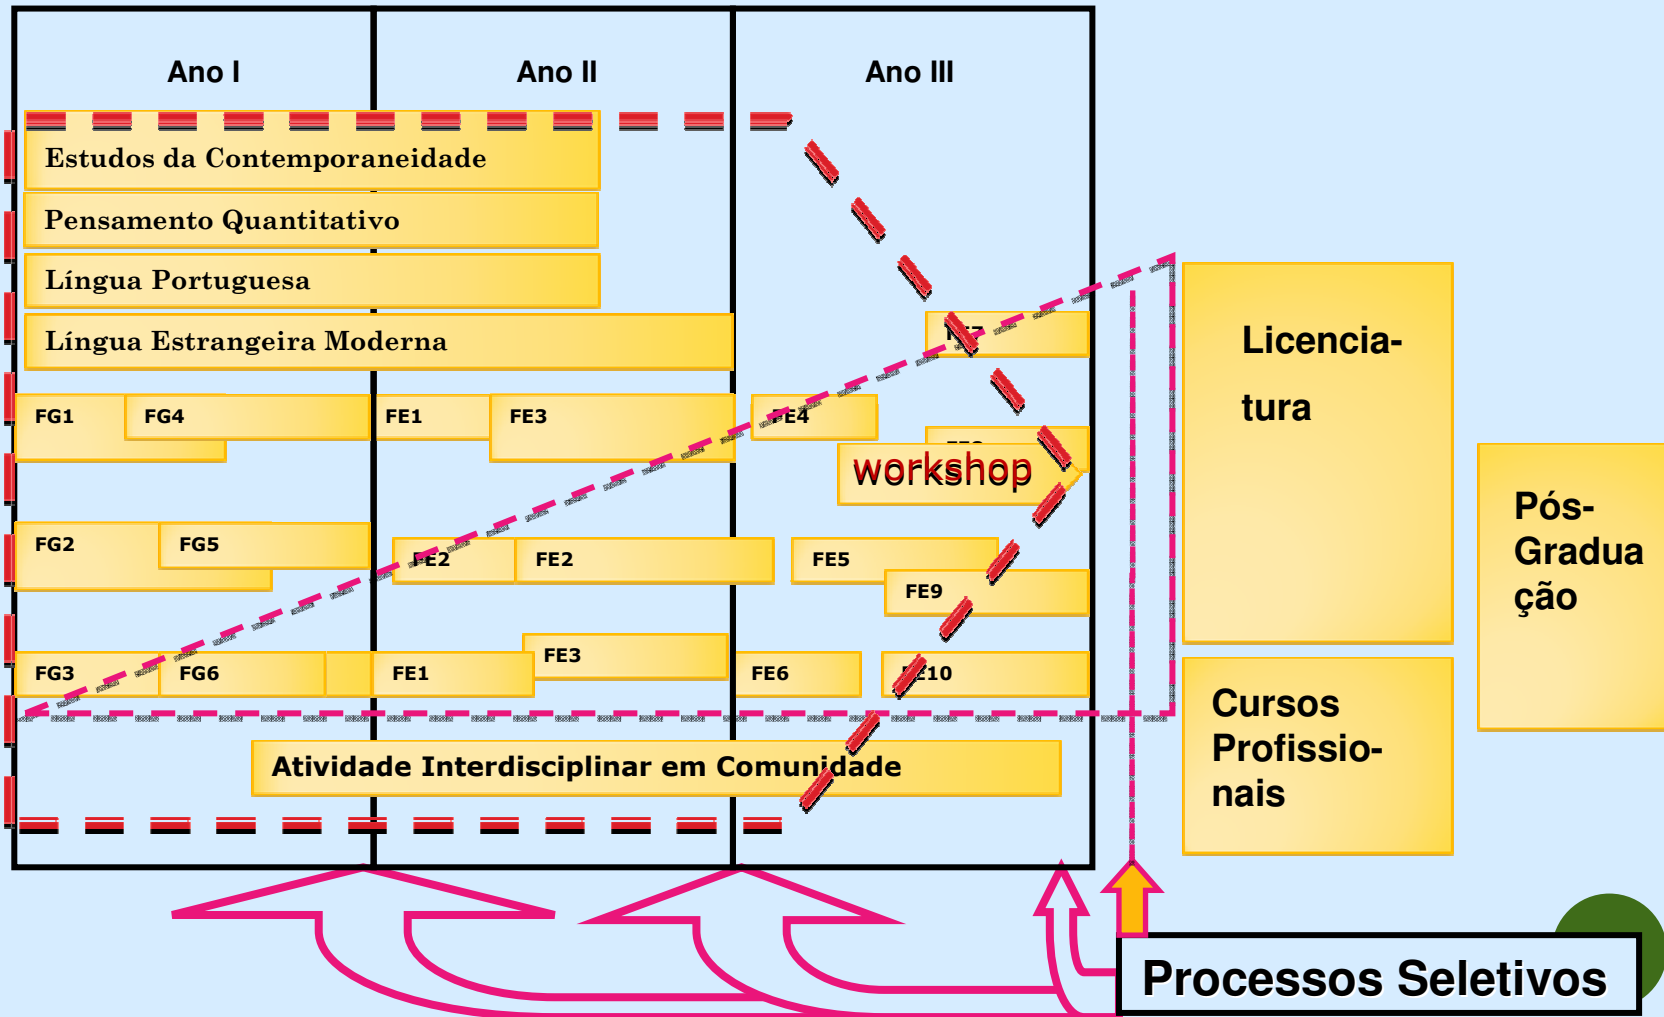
Ano I

Ano II

Ano III

Estudos da Contemporaneidade

Pensamento Quantitativo

Língua Portuguesa

Língua Estrangeira Moderna

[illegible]

FG1

FG4

FE1

FE3

FE4

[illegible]

workshop

FG2

FG5

FE2

FE2

FE5

FE9

FG3

FG6

FE1

FE3

FE6

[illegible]10

Atividade Interdisciplinar em Comunidade

Licenciatura

Cursos Profissionais

Pós-Graduação

Processos Seletivos